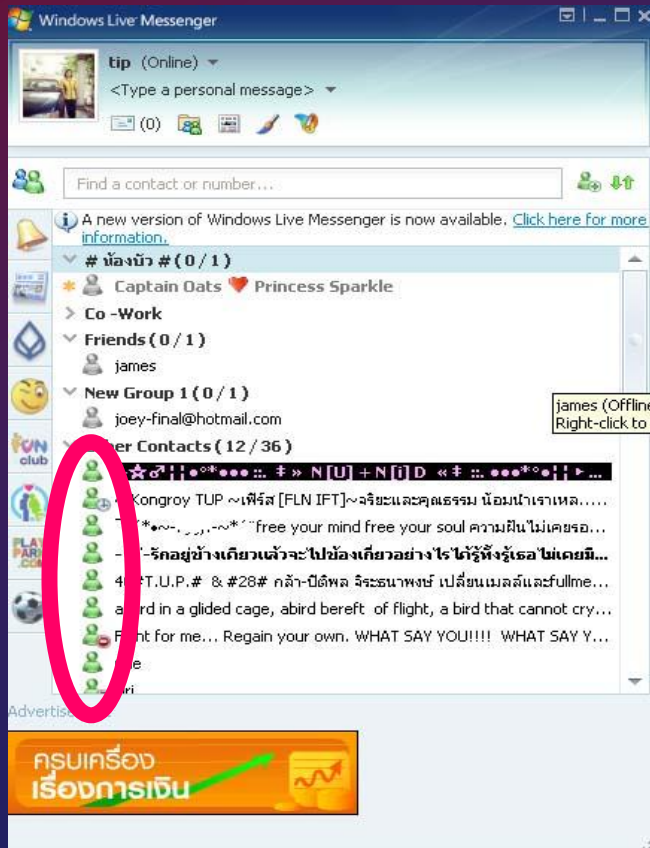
Windows Live Messenger

tip (Online)
<Type a personal message>
(0)

Find a contact or number...

A new version of Windows Live Messenger is now available. Click here for more information.

# น้องบัว # (0/1)
Captain Oats Princess Sparkle
Co -Work
Friends (0/1)
james
New Group 1 (0/1)
joey-final@hotmail.com
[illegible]er Contacts (12/36)
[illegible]☆♂¦¦●°*●●● ::. ‡ » N[U] + N[i]D « ‡ ::. ●●●*°●¦¦ ▸...
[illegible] Kongroy TUP ~เฟิร์ส [FLN IFT]~จริยะและคุณธรรม น้อมนำเราเหล.....
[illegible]*•~-.¸¸,.-~*´¨free your mind free your soul ความฝันไม่เคยรอ...
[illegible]-รักอยู่ข้างเคียวแล้วจะไปข้องเกี่ยวอย่างไรได้รู้ทั้งรู้เธอไม่เคยมี...
4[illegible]T.U.P.# & #28# กล้า-ปิติพล จิระธนาพงษ์ เปลี่ยนเมลล์และfullme...
a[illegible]rd in a glided cage, abird bereft of flight, a bird that cannot cry...
F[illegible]t for me... Regain your own. WHAT SAY YOU!!!! WHAT SAY Y...
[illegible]e
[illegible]ri

james (Offline
Right-click to

Advertise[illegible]

ครบเครื่อง
เรื่องการเงิน